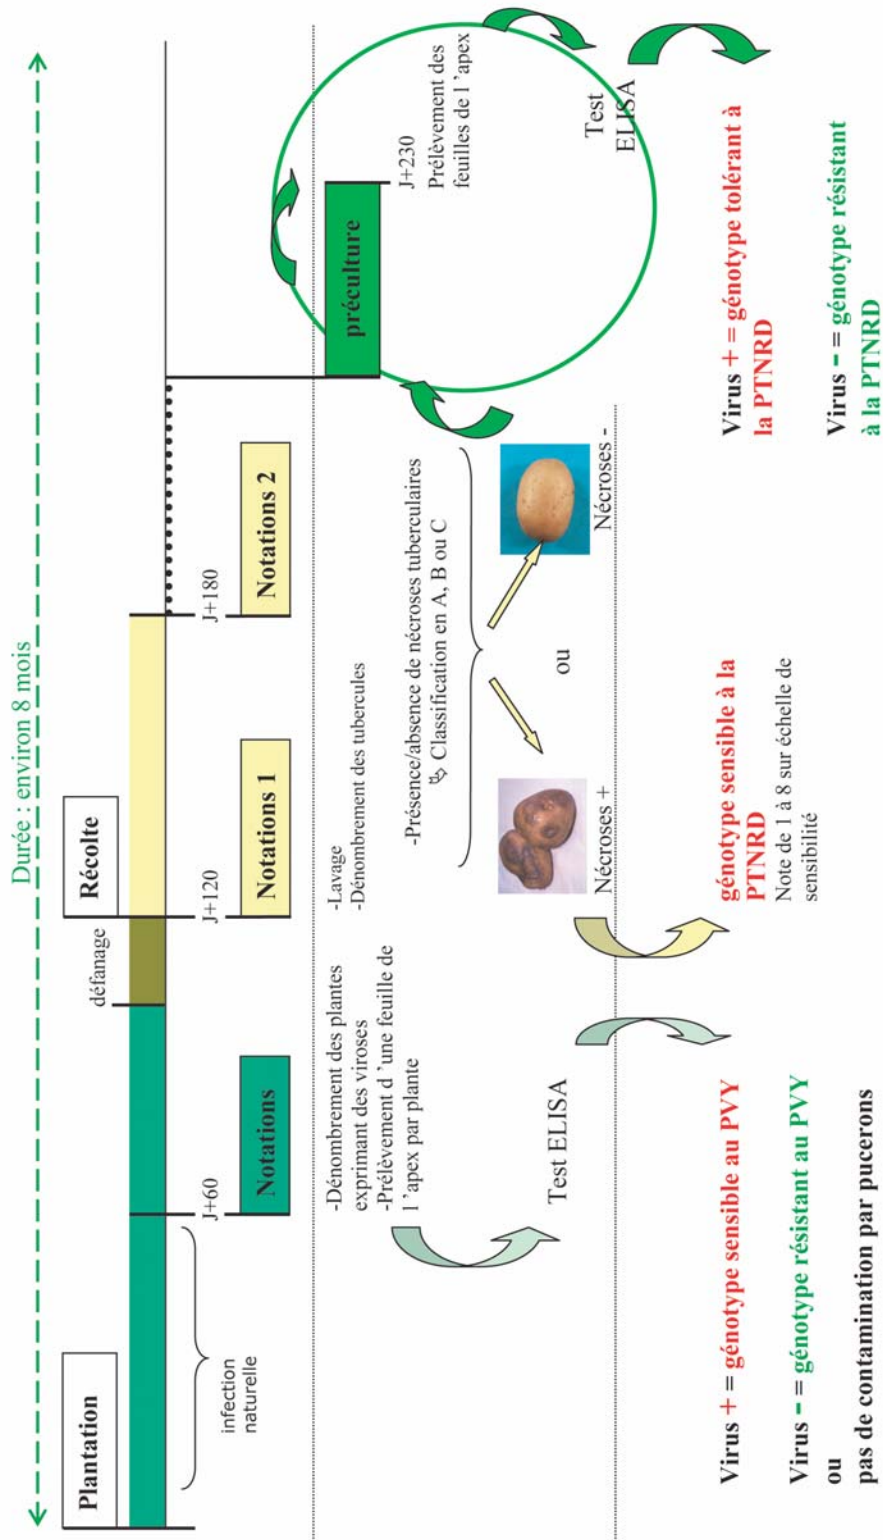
Durée : environ 8 mois

Plantation

défanage

Récolte

infection naturelle

J+60

Notations

J+120

Notations 1

J+180

Notations 2

préculture

J+230

Prélèvement des feuilles de l'apex

Test ELISA

-Dénombrement des plantes exprimant des viroses
-Prélèvement d'une feuille de l'apex par plante

Test ELISA

-Lavage
-Dénombrement des tubercules
-Présence/absence de nécroses tuberculaires
Classification en A, B ou C

ou

Nécroses +

Nécroses -

génotype sensible à la PTNRD
Note de 1 à 8 sur échelle de sensibilité

Virus + = génotype tolérant à la PTNRD

Virus – = génotype résistant à la PTNRD

Virus + = génotype sensible au PVY

Virus – = génotype résistant au PVY

ou

pas de contamination par pucerons